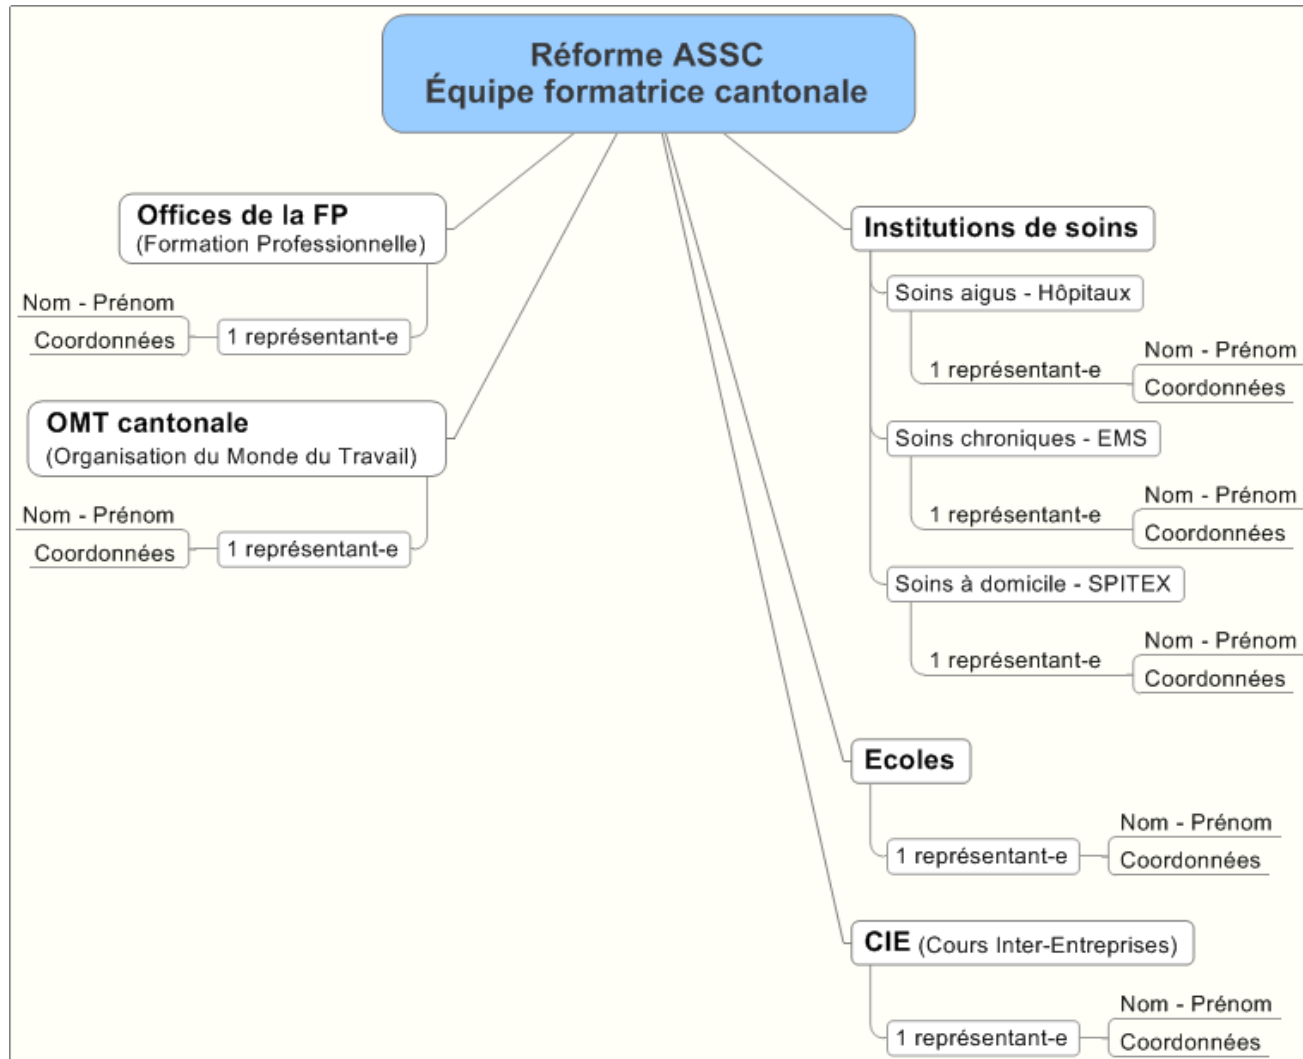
Réforme ASSC
Équipe formatrice cantonale

Offices de la FP
(Formation Professionnelle)

Nom - Prénom
Coordonnées
1 représentant-e

OMT cantonale
(Organisation du Monde du Travail)

Nom - Prénom
Coordonnées
1 représentant-e

Institutions de soins

Soins aigus - Hôpitaux
1 représentant-e
Nom - Prénom
Coordonnées

Soins chroniques - EMS
1 représentant-e
Nom - Prénom
Coordonnées

Soins à domicile - SPITEX
1 représentant-e
Nom - Prénom
Coordonnées

Ecoles
1 représentant-e
Nom - Prénom
Coordonnées

CIE (Cours Inter-Entreprises)
1 représentant-e
Nom - Prénom
Coordonnées